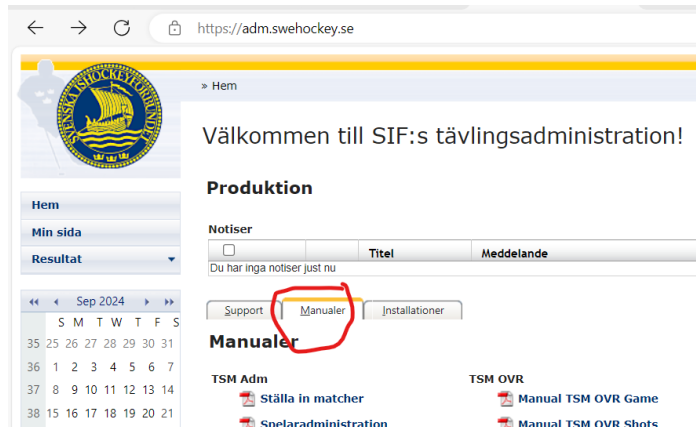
https://adm.swehockey.se

SVENSKA ISHOCKEYFÖRBUNDET

» Hem

Välkommen till SIF:s tävlingsadministration!

Produktion

Notiser

| ☐ | | Titel | Meddelande |
|---|---|---|---|
| Du har inga notiser just nu | | | |

Support | Manualer | Installationer

Manualer

TSM Adm
Ställa in matcher
Spelaradministration

TSM OVR
Manual TSM OVR Game
Manual TSM OVR Shots

Hem
Min sida
Resultat

Sep 2024

| | S | M | T | W | T | F | S |
|---|---|---|---|---|---|---|---|
| 35 | 25 | 26 | 27 | 28 | 29 | 30 | 31 |
| 36 | 1 | 2 | 3 | 4 | 5 | 6 | 7 |
| 37 | 8 | 9 | 10 | 11 | 12 | 13 | 14 |
| 38 | 15 | 16 | 17 | 18 | 19 | 20 | 21 |